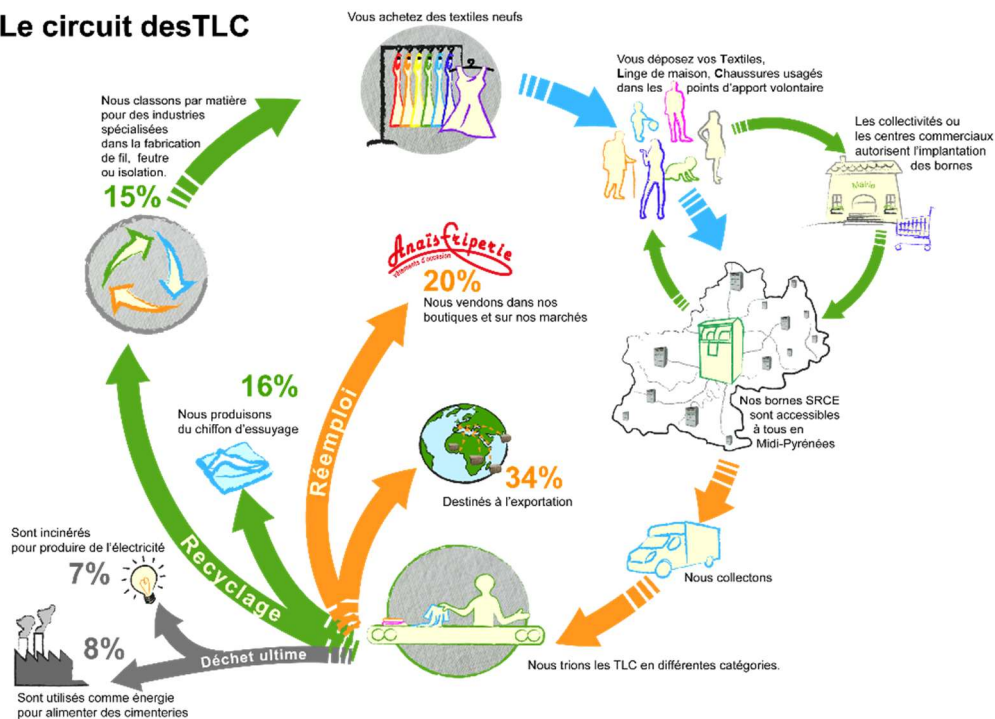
Le circuit desTLC

Vous achetez des textiles neufs

Vous déposez vos Textiles, Linge de maison, Chaussures usagés dans les points d'apport volontaire

Les collectivités ou les centres commerciaux autorisent l'implantation des bornes

Mairie

Nos bornes SRCE sont accessibles à tous en Midi-Pyrénées

Nous collectons

Nous trions les TLC en différentes catégories.

Nous classons par matière pour des industries spécialisées dans la fabrication de fil, feutre ou isolation.

15%

Anaïs Friperie
Vêtements d'occasion

20%

Nous vendons dans nos boutiques et sur nos marchés

16%

Nous produisons du chiffon d'essuyage

Réemploi

34%

Destinés à l'exportation

Recyclage

Sont incinérés pour produire de l'électricité

7%

8%

Déchet ultime

Sont utilisés comme énergie pour alimenter des cimenteries